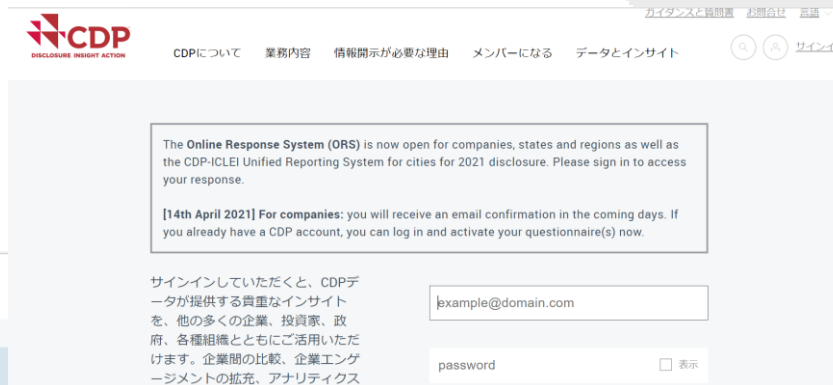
ガイダンスと質問書　お問合せ　言語

CDP
DISCLOSURE INSIGHT ACTION

CDPについて　業務内容　情報開示が必要な理由　メンバーになる　データとインサイト

サインイ

The Online Response System (ORS) is now open for companies, states and regions as well as the CDP-ICLEI Unified Reporting System for cities for 2021 disclosure. Please sign in to access your response.

[14th April 2021] For companies: you will receive an email confirmation in the coming days. If you already have a CDP account, you can log in and activate your questionnaire(s) now.

サインインしていただくと、CDPデータが提供する貴重なインサイトを、他の多くの企業、投資家、政府、各種組織とともにご活用いただけます。企業間の比較、企業エンゲージメントの拡充、アナリティクス

example@domain.com

password

表示